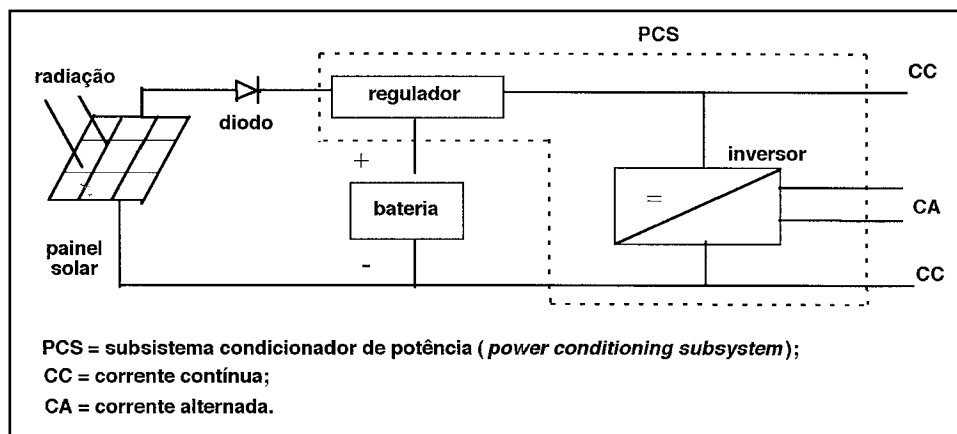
PCS

radiação

diodo

regulador

CC

+

inversor

bateria

=

CA

painel solar

-

CC

PCS = subsistema condicionador de potência ( *power conditioning subsystem*);
CC = corrente contínua;
CA = corrente alternada.